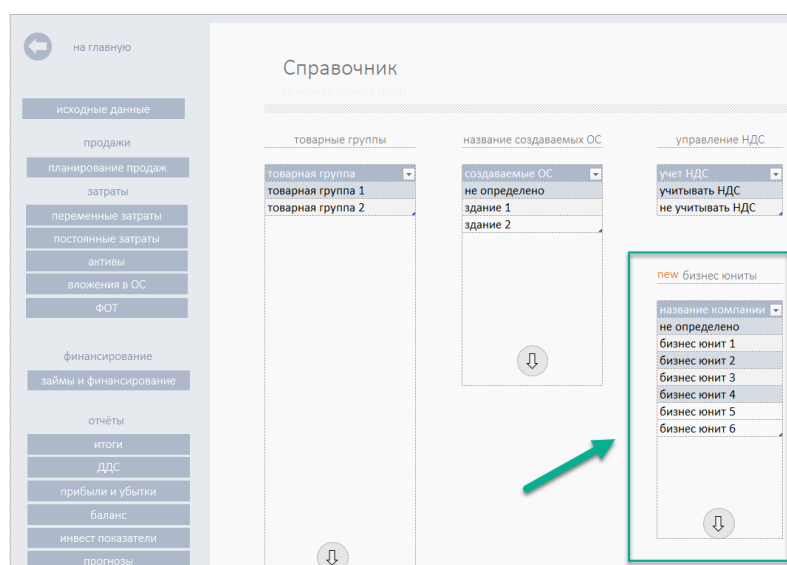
на главную

исходные данные

продажи

планирование продаж

затраты

переменные затраты

постоянные затраты

активы

вложения в ОС

ФОТ

финансирование

займы и финансирование

отчёты

итоги

ДДС

прибыли и убытки

баланс

инвест показатели

прогнозы

Справочник

Основная валюта (RUB)

товарные группы

| товарная группа |
|---|
| товарная группа 1 |
| товарная группа 2 |

название создаваемых ОС

| создаваемые ОС |
|---|
| не определено |
| здание 1 |
| здание 2 |

управление НДС

| учет НДС |
|---|
| учитывать НДС |
| не учитывать НДС |

new бизнес юниты

| название компании |
|---|
| не определено |
| бизнес юнит 1 |
| бизнес юнит 2 |
| бизнес юнит 3 |
| бизнес юнит 4 |
| бизнес юнит 5 |
| бизнес юнит 6 |